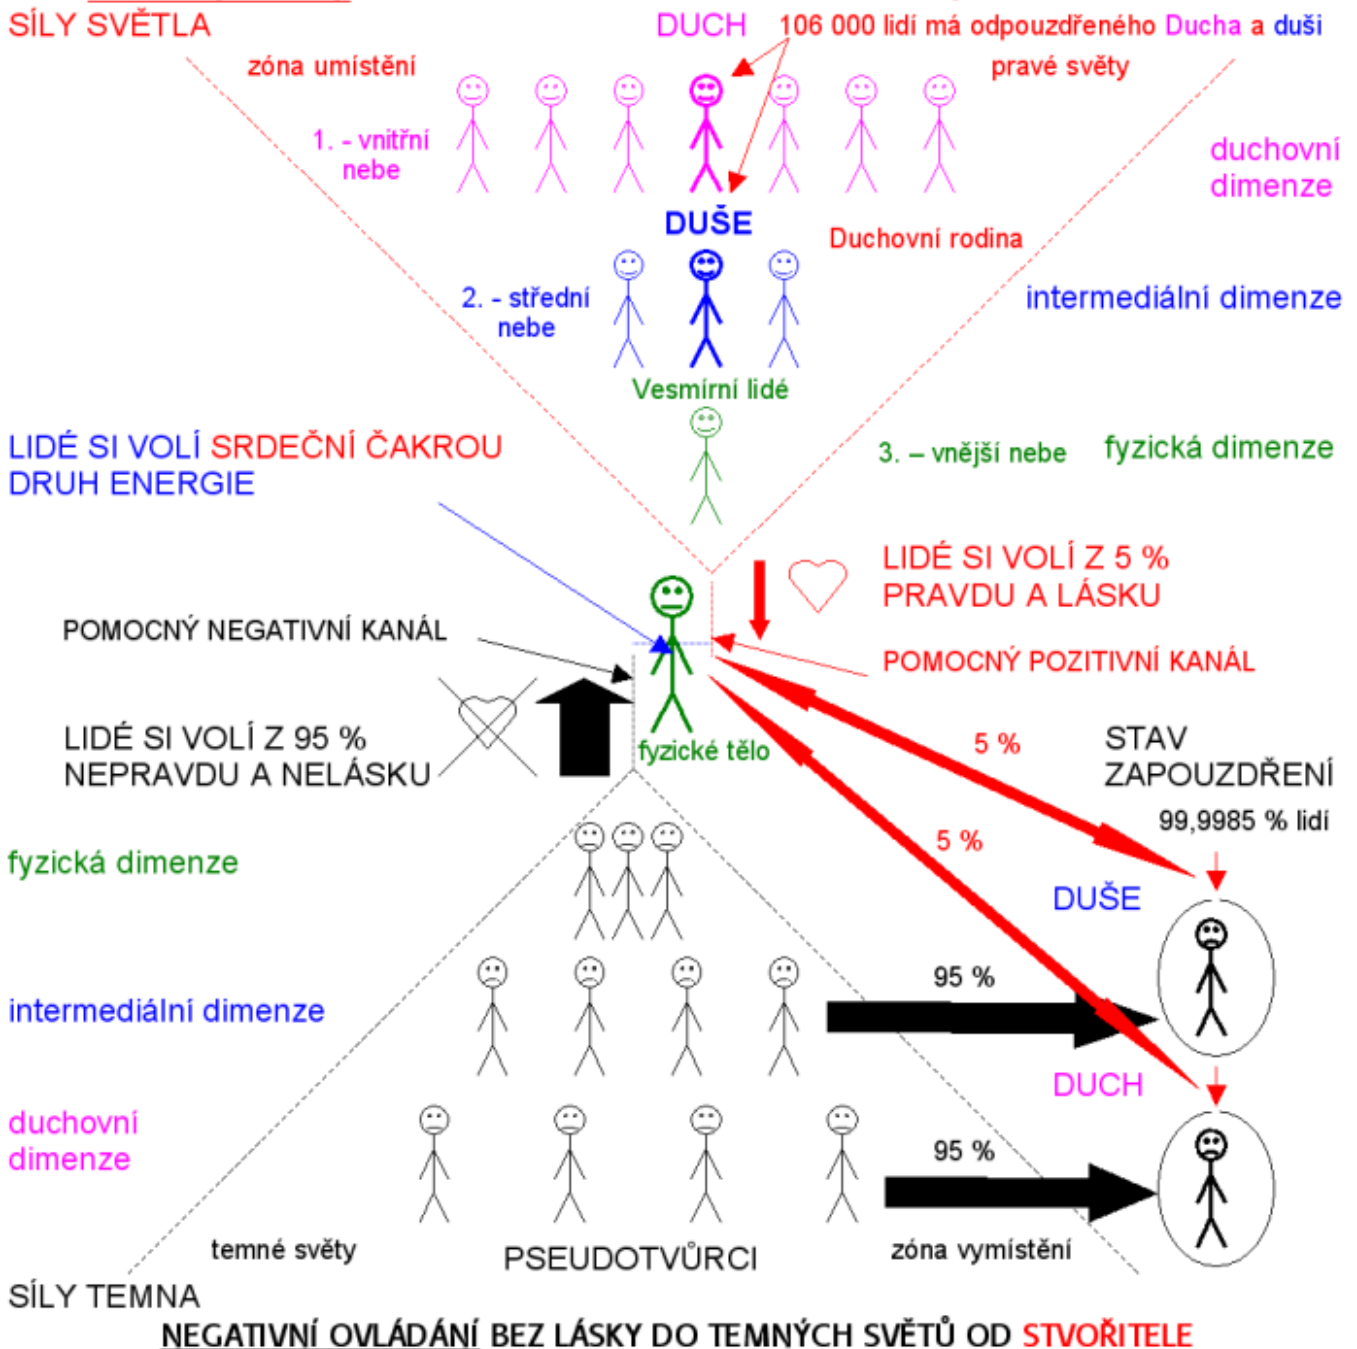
SÍLY SVĚTLA

DUCH

106 000 lidí má odpouzdřeného Ducha a duši

zóna umístění

pravé světy

1. - vnitřní nebe

duchovní dimenze

DUŠE

Duchovní rodina

2. - střední nebe

intermediální dimenze

Vesmírní lidé

LIDÉ SI VOLÍ SRDEČNÍ ČAKROU DRUH ENERGIE

3. – vnější nebe

fyzická dimenze

LIDÉ SI VOLÍ Z 5 % PRAVDU A LÁSKU

POMOCNÝ NEGATIVNÍ KANÁL

POMOCNÝ POZITIVNÍ KANÁL

LIDÉ SI VOLÍ Z 95 % NEPRAVDU A NELÁSKU

fyzické tělo

5 %

STAV ZAPOUZDŘENÍ

99,9985 % lidí

5 %

fyzická dimenze

DUŠE

95 %

intermediální dimenze

DUCH

duchovní dimenze

95 %

temné světy

PSEUDOTVŮRCI

zóna vymístění

SÍLY TEMNA

NEGATIVNÍ OVLÁDÁNÍ BEZ LÁSKY DO TEMNÝCH SVĚTŮ OD STVOŘITELE